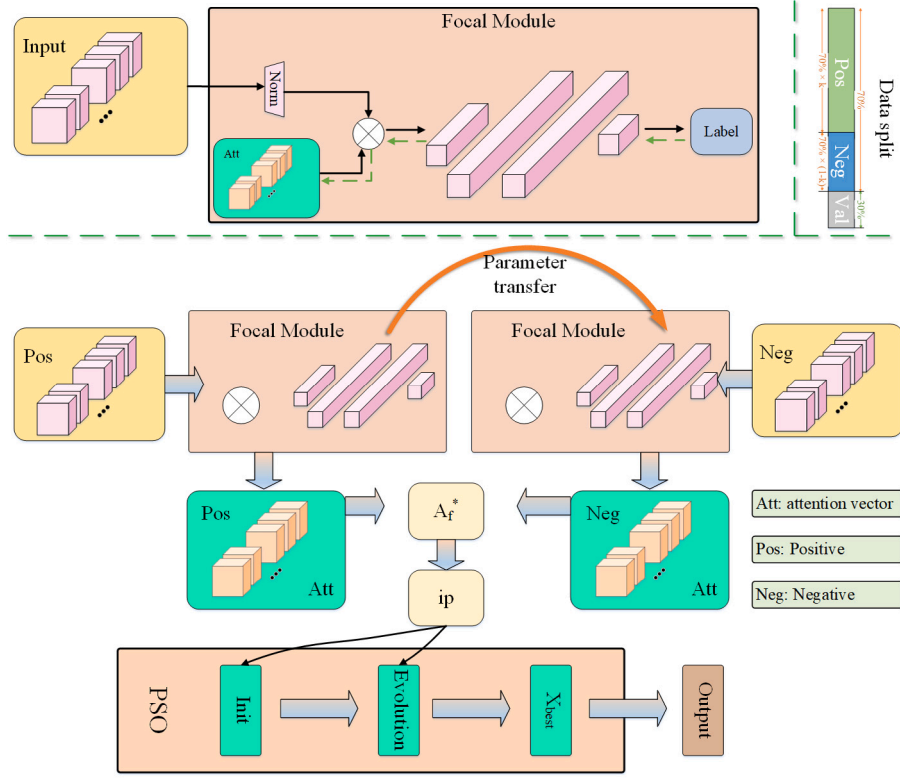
Input

Focal Module

Norm

Att

Label

Data split

Pos

Neg

Val

70%

70% × k

70% × (1-k)

30%

Parameter transfer

Pos

Focal Module

Focal Module

Neg

Pos

Att

$A_f^*$

Neg

Att

Att: attention vector

Pos: Positive

Neg: Negative

ip

PSO

Init

Evolution

$X_{best}$

Output